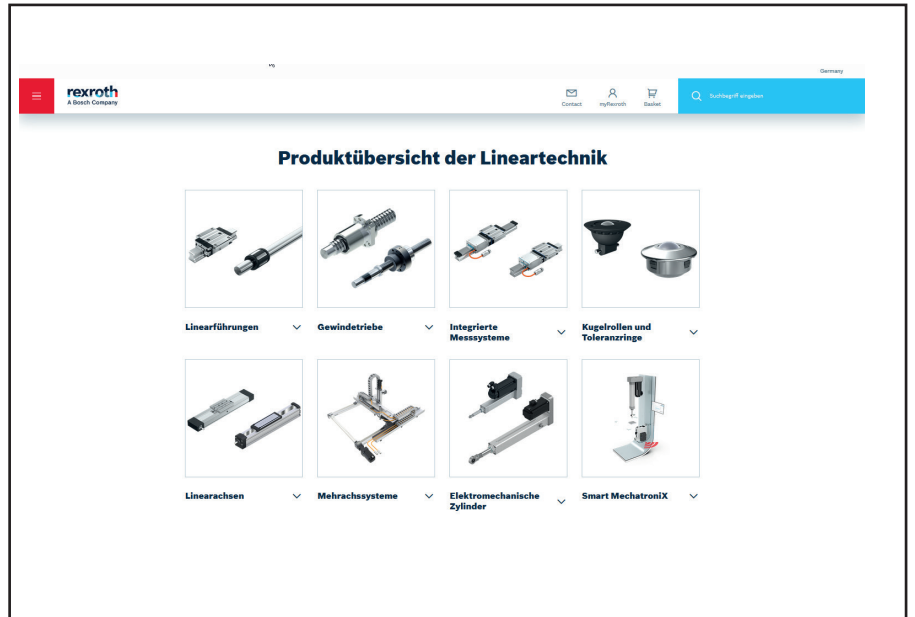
Germany

rexroth
A Bosch Company

Contact myRexroth Basket

Suchbegriff eingeben

Produktübersicht der Lineartechnik

Linearführungen

Gewindetriebe

Integrierte Messsysteme

Kugelrollen und Toleranzringe

Linearachsen

Mehrachssysteme

Elektromechanische Zylinder

Smart MechatroniX